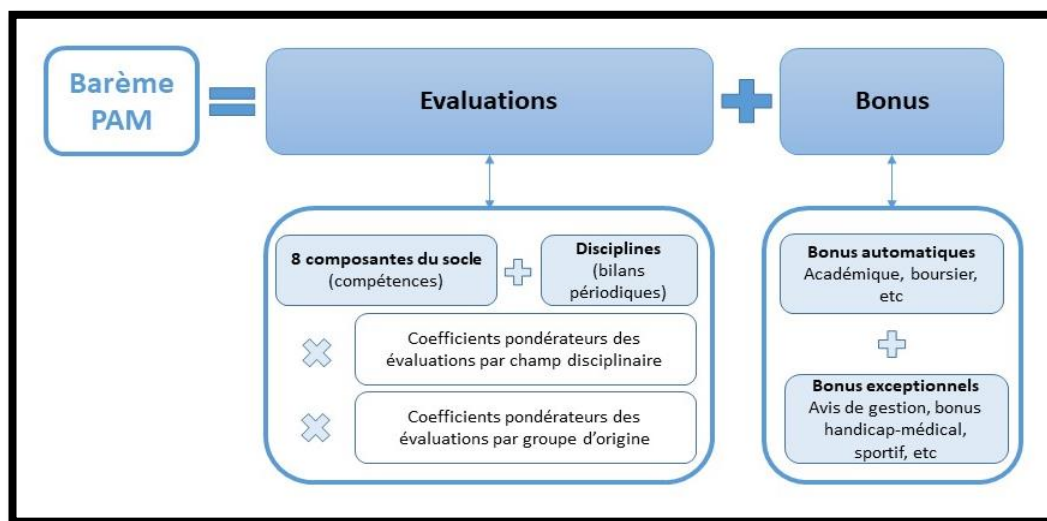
Barème PAM

Evaluations

Bonus

8 composantes du socle (compétences)

Disciplines (bilans périodiques)

Coefficients pondérateurs des évaluations par champ disciplinaire

Coefficients pondérateurs des évaluations par groupe d'origine

Bonus automatiques
Académique, boursier, etc

Bonus exceptionnels
Avis de gestion, bonus handicap-médical, sportif, etc